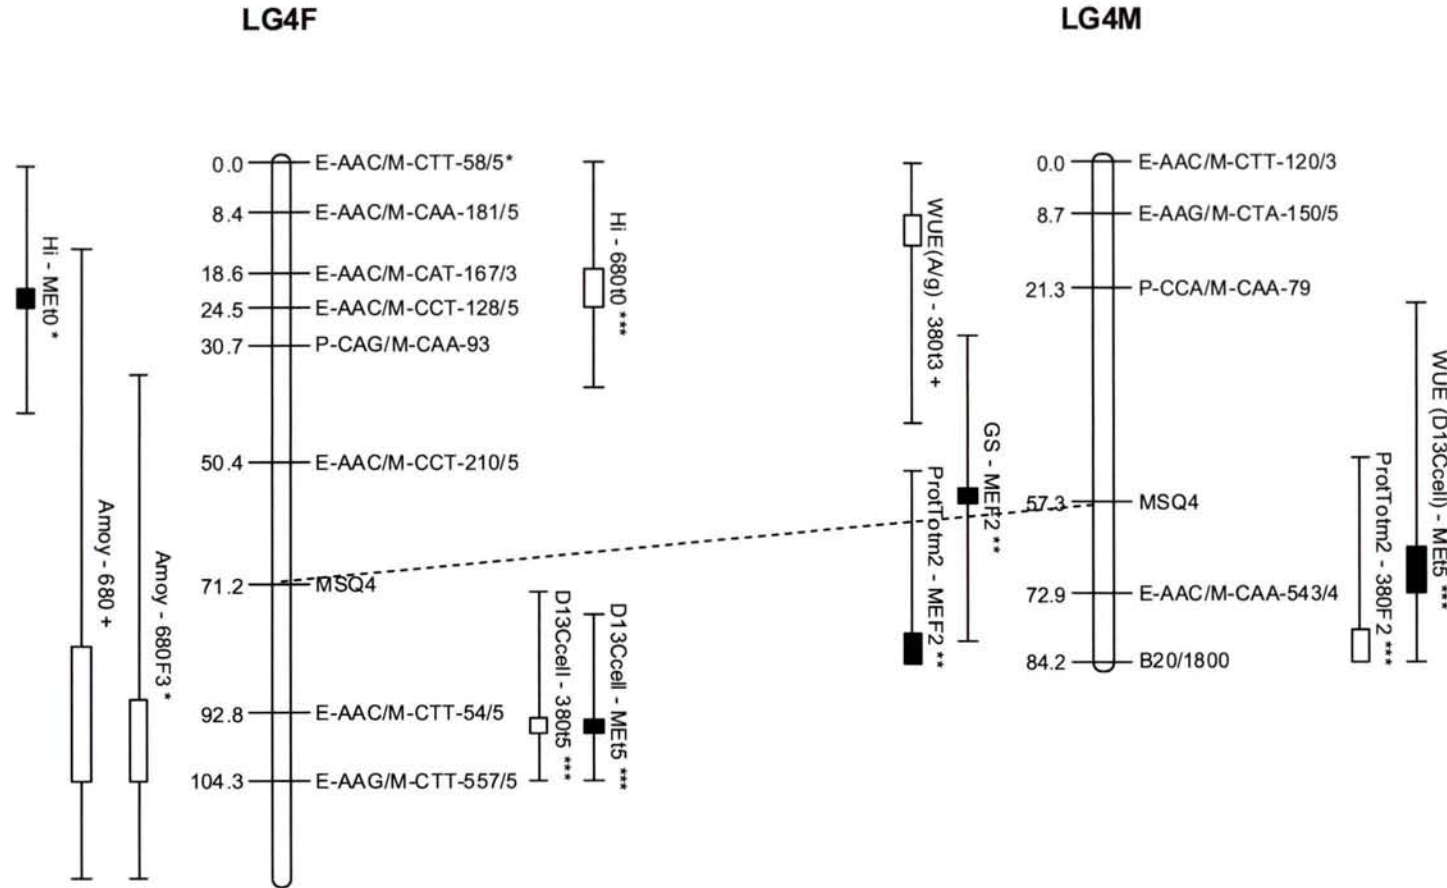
LG4F

LG4M

Hi - MEt0 *

Amoy - 680 +

Amoy - 680F3 *

0.0 E-AAC/M-CTT-58/5*
8.4 E-AAC/M-CAA-181/5
18.6 E-AAC/M-CAT-167/3
24.5 E-AAC/M-CCT-128/5
30.7 P-CAG/M-CAA-93
50.4 E-AAC/M-CCT-210/5
71.2 MSQ4
92.8 E-AAC/M-CTT-54/5
104.3 E-AAG/M-CTT-557/5

Hi - 680t0 ***

D13Ccell - 380t5 ***

D13Ccell - MEt5 ***

WUE(A/g) - 380t3 +

GS - MEf2 **

ProtTotm2 - MEF2 **

0.0 E-AAC/M-CTT-120/3
8.7 E-AAG/M-CTA-150/5
21.3 P-CCA/M-CAA-79
57.3 MSQ4
72.9 E-AAC/M-CAA-543/4
84.2 B20/1800

ProtTotm2 - 380F2 ***

WUE (D13Ccell) - MEt5 ***